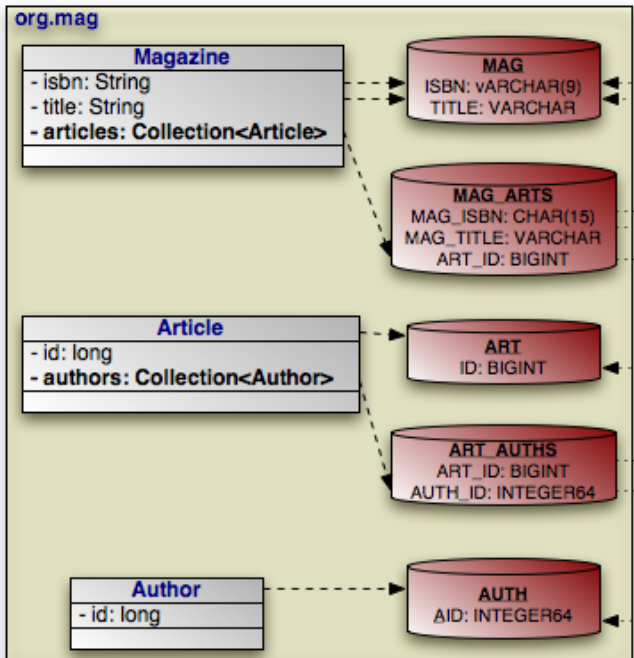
org.mag

Magazine
- isbn: String
- title: String
- articles: Collection<Article>

MAG
ISBN: vARCHAR(9)
TITLE: VARCHAR

MAG_ARTS
MAG_ISBN: CHAR(15)
MAG_TITLE: VARCHAR
ART_ID: BIGINT

Article
- id: long
- authors: Collection<Author>

ART
ID: BIGINT

ART_AUTHS
ART_ID: BIGINT
AUTH_ID: INTEGER64

Author
- id: long

AUTH
AID: INTEGER64